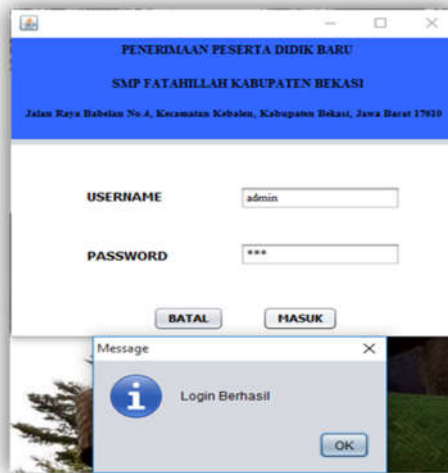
PENERIMAAN PESERTA DIDIK BARU

SMP FATAHILLAH KABUPATEN BEKASI

Jalan Raya Babelan No.4, Kecamatan Kebalen, Kabupaten Bekasi, Jawa Barat 17610

USERNAME admin

PASSWORD ***

BATAL MASUK

Message

Login Berhasil

OK